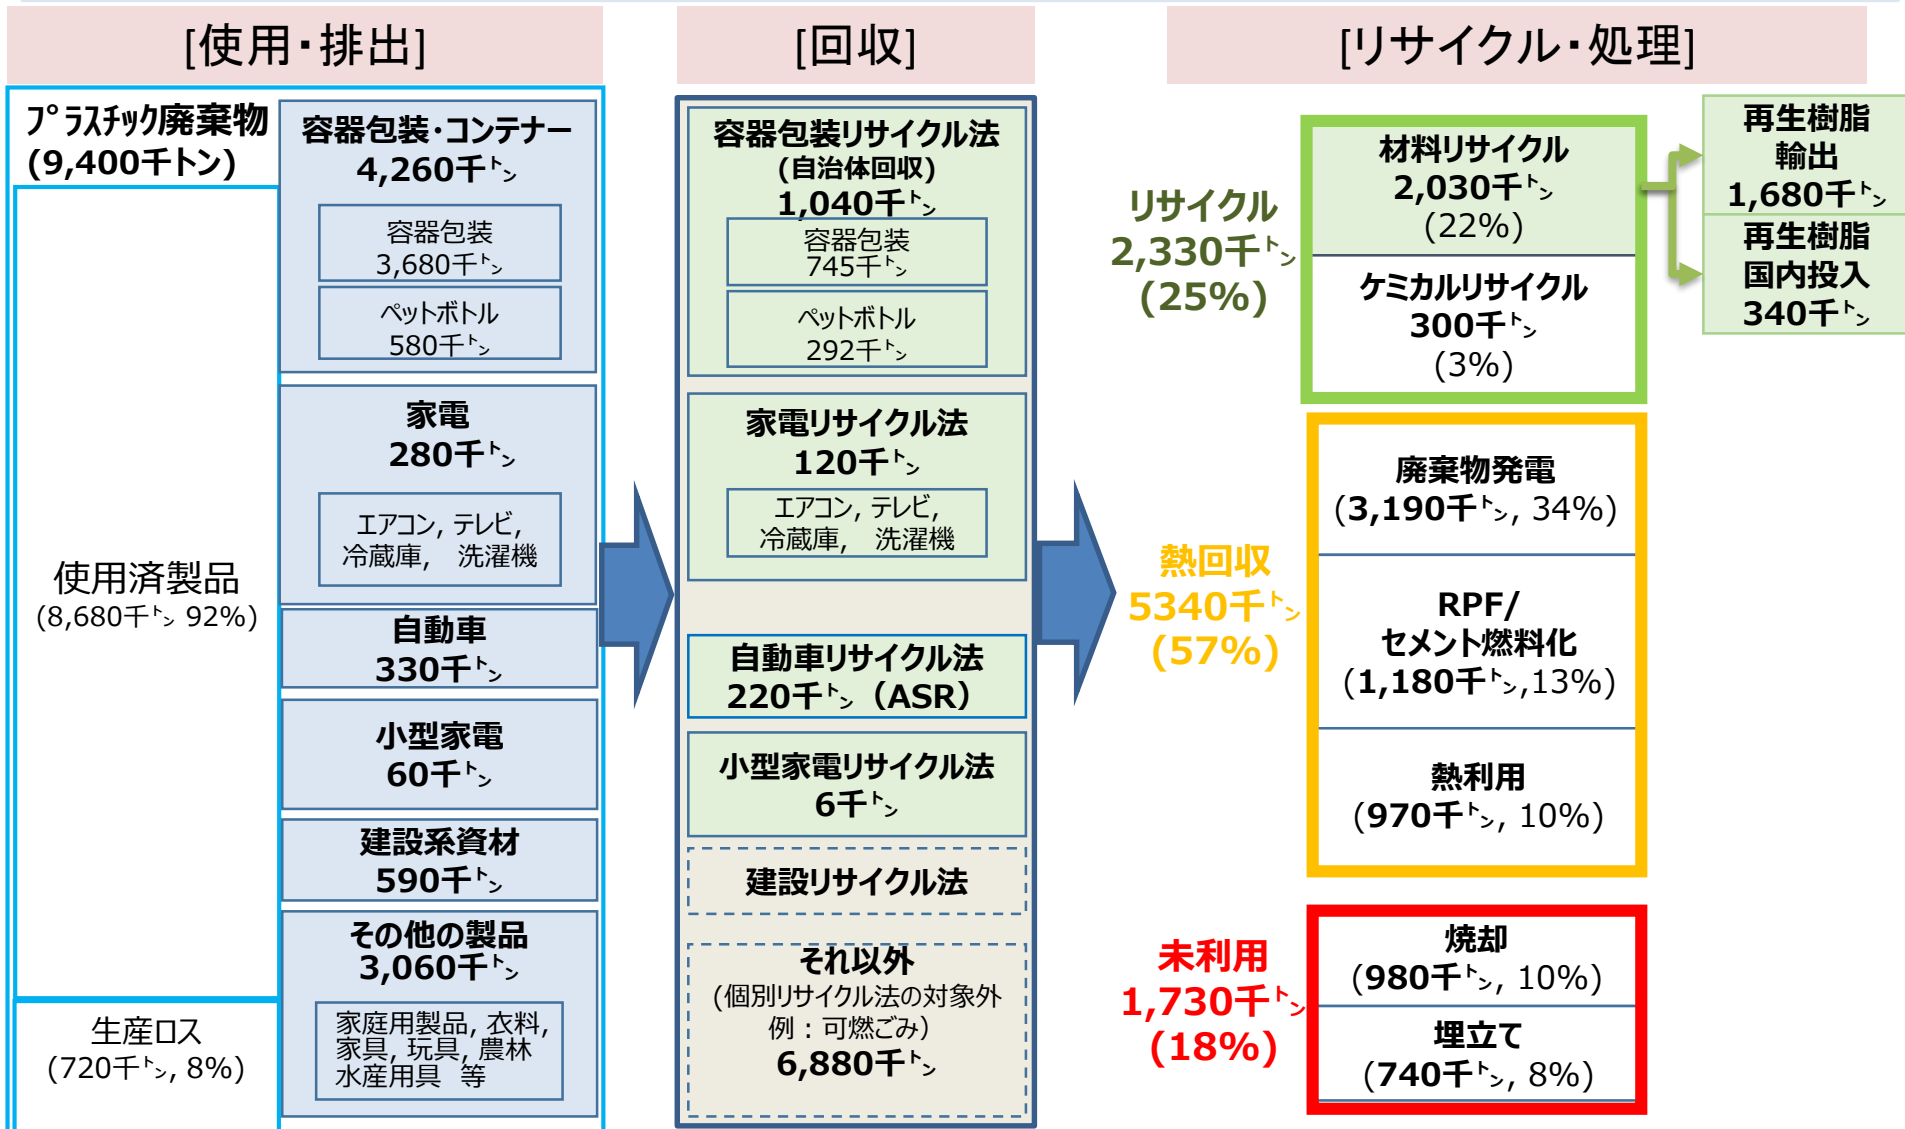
[使用・排出]

[回収]

[リサイクル・処理]

ﾌﾟﾗｽﾁｯｸ廃棄物 (9,400千トン)

使用済製品 (8,680千ﾄﾝ 92%)

生産ロス (720千ﾄﾝ, 8%)

容器包装・コンテナー 4,260千ﾄﾝ

容器包装 3,680千ﾄﾝ

ペットボトル 580千ﾄﾝ

家電 280千ﾄﾝ

エアコン, テレビ, 冷蔵庫, 洗濯機

自動車 330千ﾄﾝ

小型家電 60千ﾄﾝ

建設系資材 590千ﾄﾝ

その他の製品 3,060千ﾄﾝ

家庭用製品, 衣料, 家具, 玩具, 農林水産用具 等

容器包装リサイクル法 (自治体回収) 1,040千ﾄﾝ

容器包装 745千ﾄﾝ

ペットボトル 292千ﾄﾝ

家電リサイクル法 120千ﾄﾝ

エアコン, テレビ, 冷蔵庫, 洗濯機

自動車リサイクル法 220千ﾄﾝ (ASR)

小型家電リサイクル法 6千ﾄﾝ

建設リサイクル法

それ以外 (個別リサイクル法の対象外 例：可燃ごみ) 6,880千ﾄﾝ

リサイクル 2,330千ﾄﾝ (25%)

材料リサイクル 2,030千ﾄﾝ (22%)

ケミカルリサイクル 300千ﾄﾝ (3%)

再生樹脂 輸出 1,680千ﾄﾝ

再生樹脂 国内投入 340千ﾄﾝ

熱回収 5340千ﾄﾝ (57%)

廃棄物発電 (3,190千ﾄﾝ, 34%)

RPF/ セメント燃料化 (1,180千ﾄﾝ,13%)

熱利用 (970千ﾄﾝ, 10%)

未利用 1,730千ﾄﾝ (18%)

焼却 (980千ﾄﾝ, 10%)

埋立て (740千ﾄﾝ, 8%)